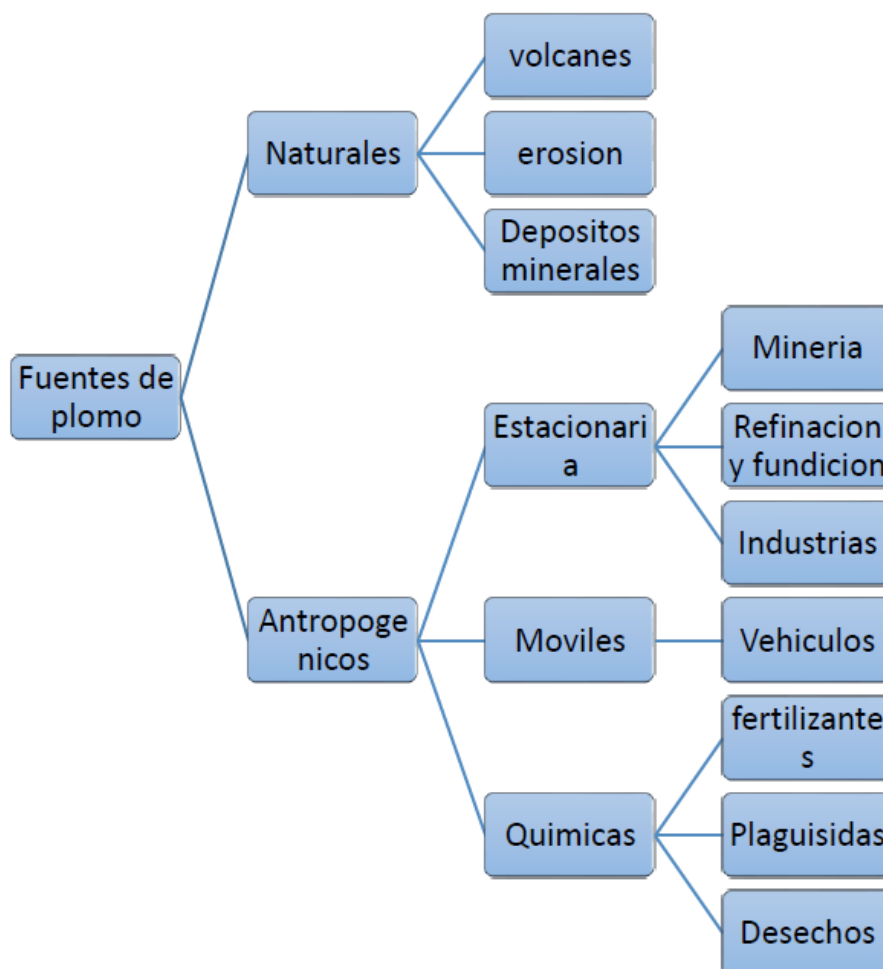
Fuentes de plomo

Naturales

volcanes

erosion

Depositos minerales

Antropogenicos

Estacionaria

Mineria

Refinacion y fundicion

Industrias

Moviles

Vehiculos

Quimicas

fertilizantes

Plaguisidas

Desechos